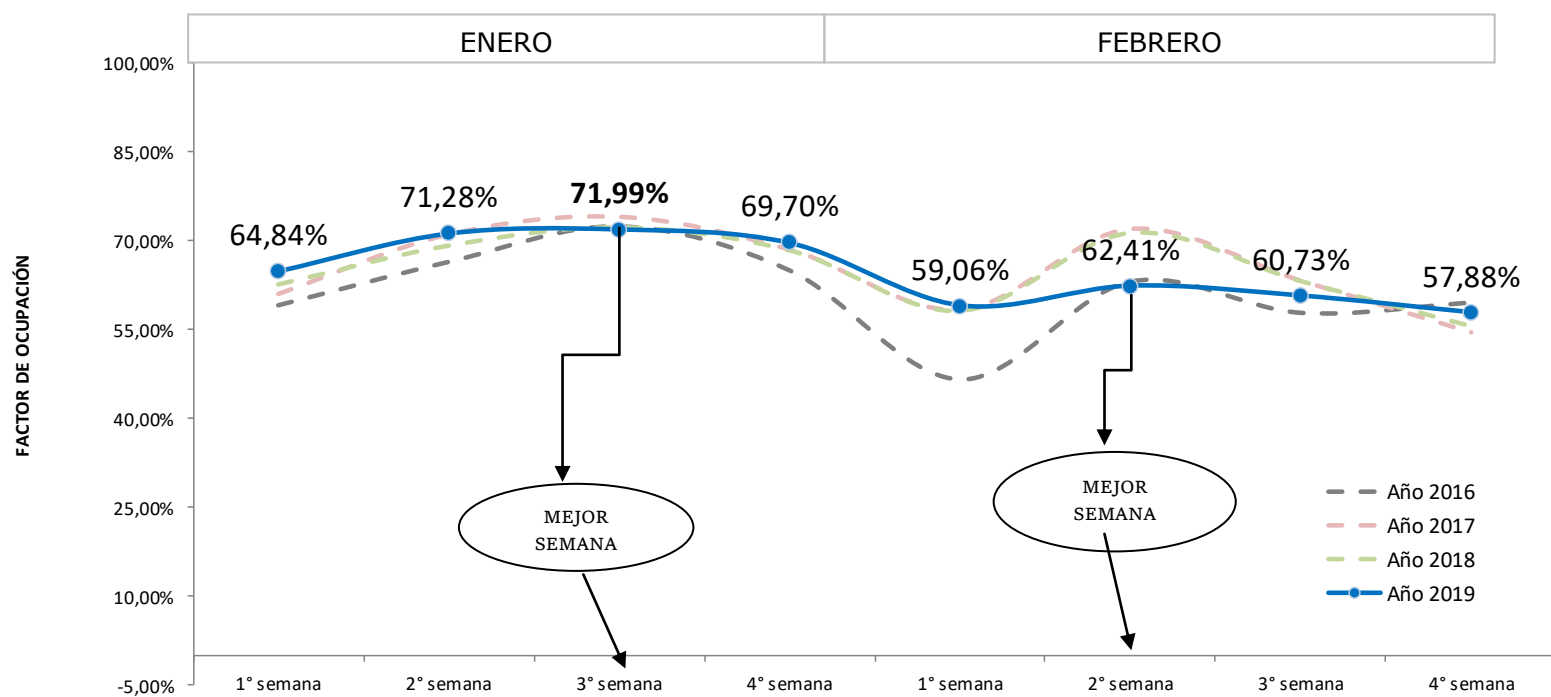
ENERO

FEBRERO

100,00%

85,00%

70,00%

55,00%

40,00%

25,00%

10,00%

-5,00%

FACTOR DE OCUPACIÓN

64,84%

71,28%

**71,99%**

69,70%

59,06%

62,41%

60,73%

57,88%

MEJOR SEMANA

MEJOR SEMANA

Año 2016

Año 2017

Año 2018

Año 2019

1° semana

2° semana

3° semana

4° semana

1° semana

2° semana

3° semana

4° semana